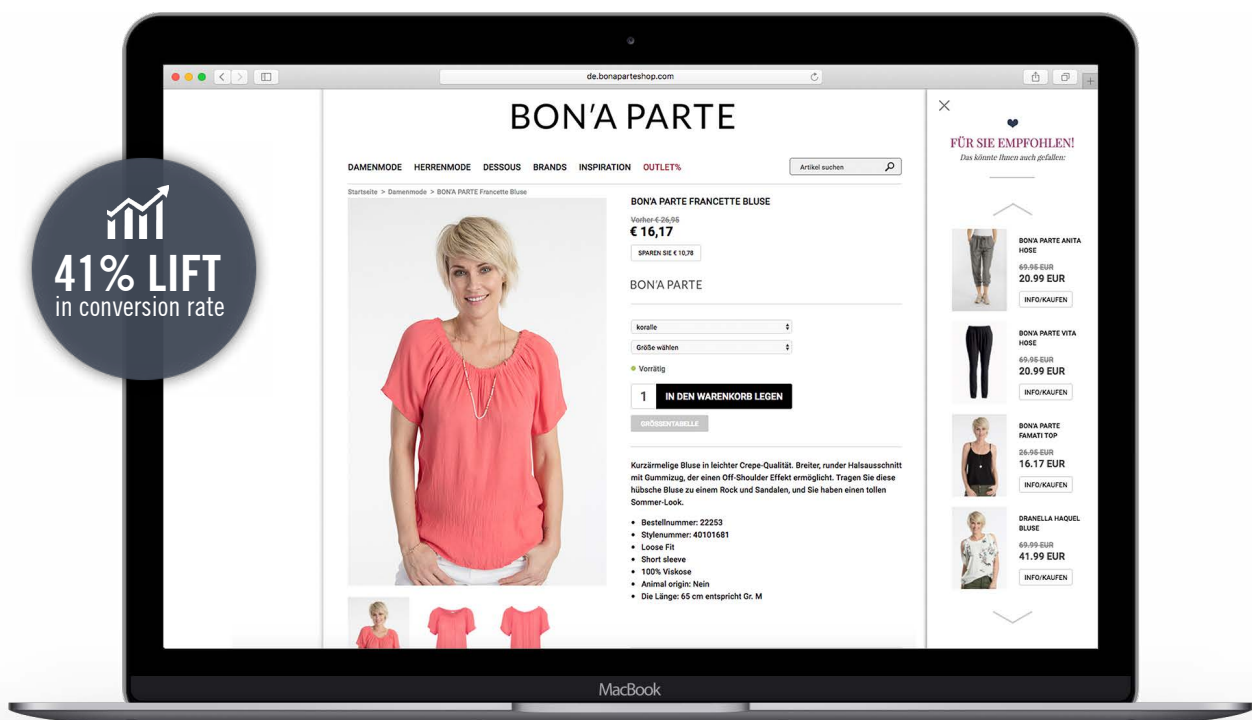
41% LIFT
in conversion rate

de.bonaparteshop.com

BON'A PARTE

DAMENMODE HERRENMODE DESSOUS BRANDS INSPIRATION OUTLET%

Artikel suchen

Startseite > Damenmode > BON'A PARTE Francette Bluse

BON'A PARTE FRANCETTE BLUSE

Vorher € 26,95
€ 16,17

SPAREN SIE € 10,78

BON'A PARTE

koralle

Größe wählen

Vorrätig

1 IN DEN WARENKORB LEGEN

GRÖSSENTABELLE

Kurzärmelige Bluse in leichter Crepe-Qualität. Breiter, runder Halsausschnitt mit Gummizug, der einen Off-Shoulder Effekt ermöglicht. Tragen Sie diese hübsche Bluse zu einem Rock und Sandalen, und Sie haben einen tollen Sommer-Look.

- Bestellnummer: 22253
- Stylenummer: 40101681
- Loose Fit
- Short sleeve
- 100% Viskose
- Animal origin: Nein
- Die Länge: 65 cm entspricht Gr. M

FÜR SIE EMPFOHLEN!
Das könnte Ihnen auch gefallen:

BON'A PARTE ANITA HOSE
69.95 EUR
20.99 EUR
INFO/KAUFEN

BON'A PARTE VITA HOSE
69.95 EUR
20.99 EUR
INFO/KAUFEN

BON'A PARTE FAMATI TOP
26.95 EUR
16.17 EUR
INFO/KAUFEN

DRANELLA HAQUEL BLUSE
69.99 EUR
41.99 EUR
INFO/KAUFEN

MacBook